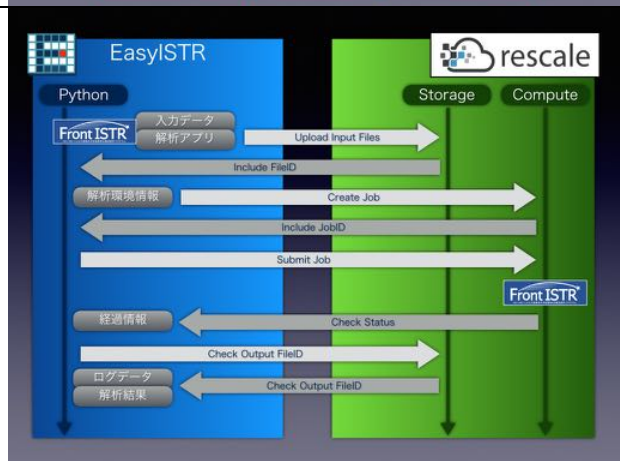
EasyISTR

rescale

Python

Storage

Compute

FrontISTR

入力データ

解析アプリ

Upload Input Files

Include FileID

解析環境情報

Create Job

Include JobID

Submit Job

FrontISTR

経過情報

Check Status

Check Output FileID

ログデータ

解析結果

Check Output FileID